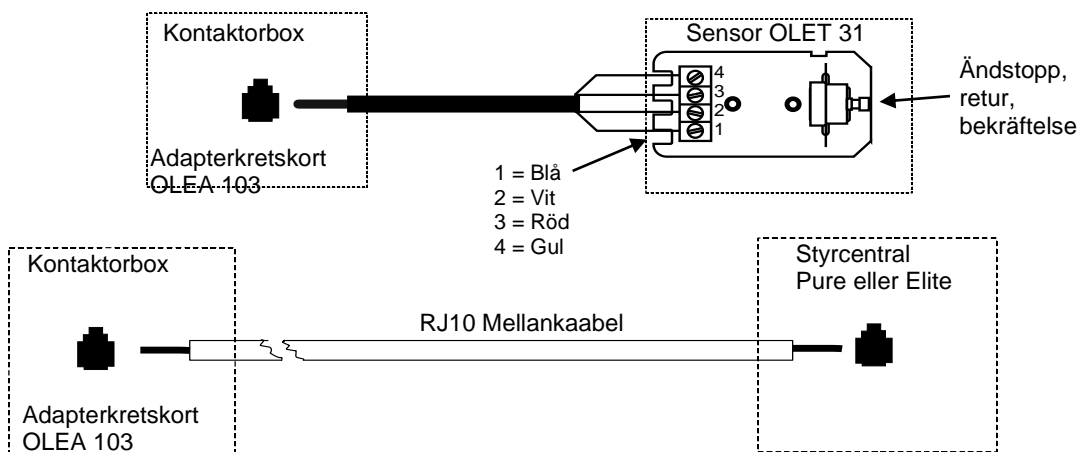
Kontaktorbox

Adapterkretskort
OLEA 103

Sensor OLET 31

4
3
2
1

Ändstopp,
retur,
bekräftelse

1 = Blå
2 = Vit
3 = Röd
4 = Gul

Kontaktorbox

Adapterkretskort
OLEA 103

RJ10 Mellankaabel

Styrcentral
Pure eller Elite